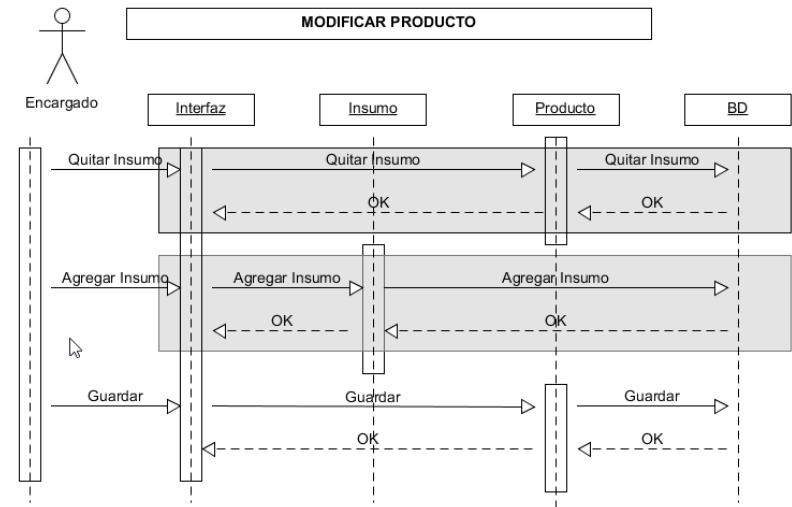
MODIFICAR PRODUCTO

Encargado

Interfaz

Insumo

Producto

BD

Quitar Insumo

Quitar Insumo

Quitar Insumo

OK

OK

Agregar Insumo

Agregar Insumo

Agregar Insumo

OK

OK

Guardar

Guardar

Guardar

OK

OK